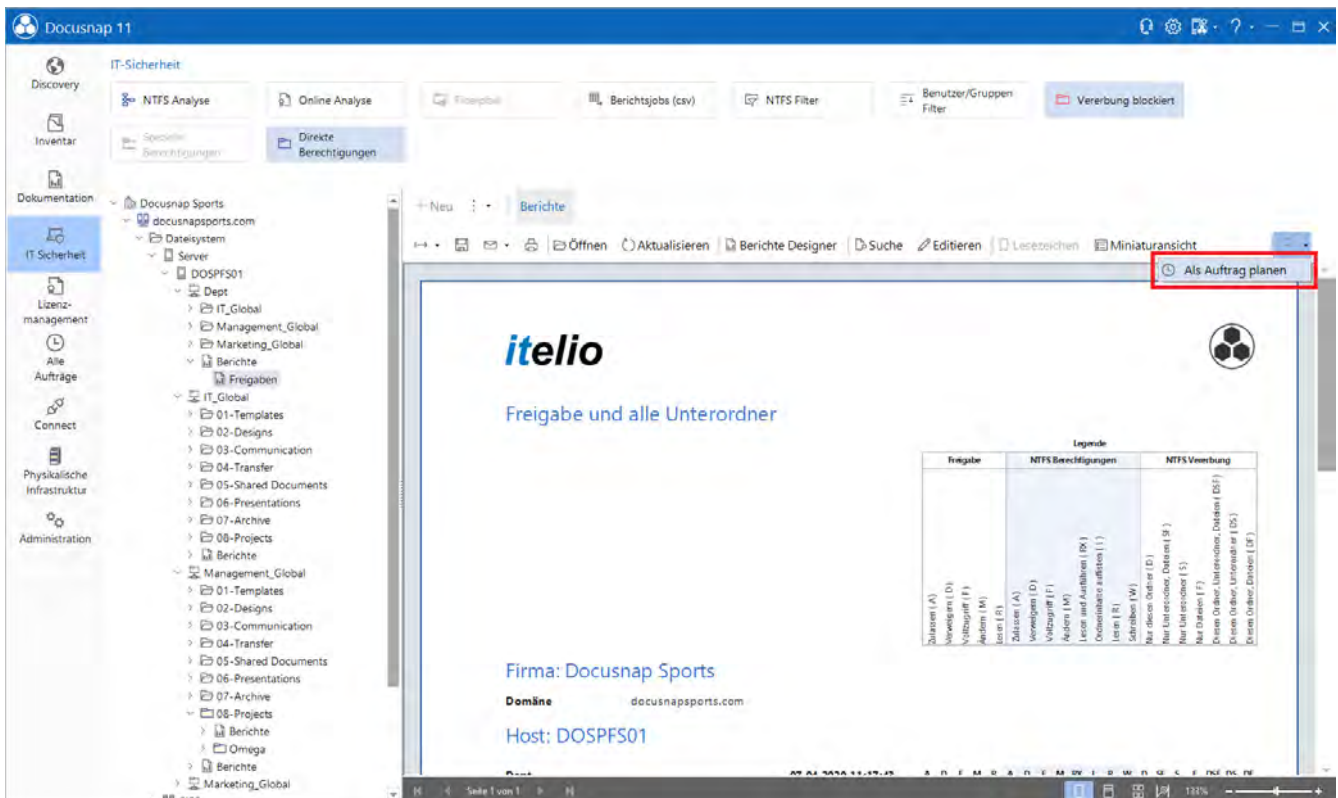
Docusnap 11

Discovery
Inventar
Dokumentation
IT Sicherheit
Lizenzmanagement
Alle Aufträge
Connect
Physikalische Infrastruktur
Administration

IT-Sicherheit

NTFS Analyse
Online Analyse
Filterprofil
Berichtsjobs (csv)
NTFS Filter
Benutzer/Gruppen Filter
Vererbung blockiert
Spezielle Berechtigungen
Direkte Berechtigungen

Docusnap Sports
docusnapsports.com
Dateisystem
Server
DOSPFS01
Dept
IT_Global
Management_Global
Marketing_Global
Berichte
Freigaben
IT_Global
01-Templates
02-Designs
03-Communication
04-Transfer
05-Shared Documents
06-Presentations
07-Archive
08-Projects
Berichte
Management_Global
01-Templates
02-Designs
03-Communication
04-Transfer
05-Shared Documents
06-Presentations
07-Archive
08-Projects
Berichte
Omega
Berichte
Marketing_Global

+ Neu
Berichte

Öffnen
Aktualisieren
Berichte Designer
Suche
Editieren
Lesezeichen
Miniaturansicht
Als Auftrag planen

itelio

Freigabe und alle Unterordner

| Legende | | |
|---|---|---|
| Freigabe | NTFS Berechtigungen | NTFS Vererbung |
| Zulassen ( A ) Verweigern ( D ) Vollzugriff ( F ) Ändern ( M ) Lesen ( R ) | Zulassen ( A ) Verweigern ( D ) Vollzugriff ( F ) Ändern ( M ) Lesen und Ausführen ( RX ) Ordnerinhalte auflisten ( L ) Lesen ( R ) Schreiben ( W ) | Nur diesen Ordner ( D ) Nur Unterordner, Dateien ( SF ) Nur Unterordner ( S ) Nur Dateien ( F ) Diesen Ordner, Unterordner, Dateien ( DSF ) Diesen Ordner, Unterordner ( DS ) Diesen Ordner, Dateien ( DF ) |

Firma: Docusnap Sports

Domäne docusnapsports.com

Host: DOSPFS01

Seite 1 von 1
133%